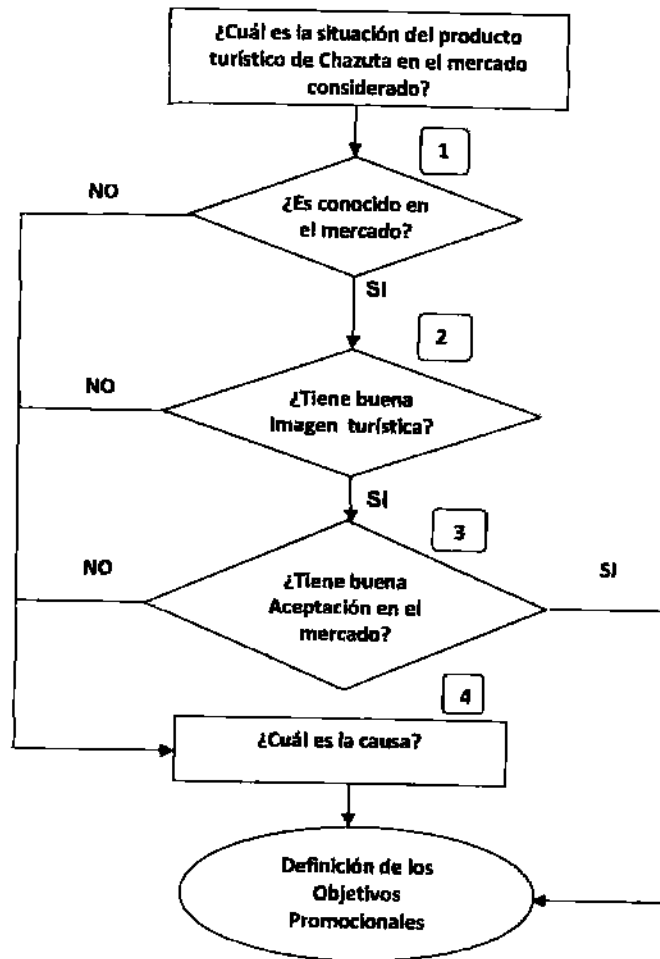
¿Cuál es la situación del producto turístico de Chazuta en el mercado considerado?

1

NO

¿Es conocido en el mercado?

SI

2

NO

¿Tiene buena Imagen turística?

SI

3

NO

¿Tiene buena Aceptación en el mercado?

SI

4

¿Cuál es la causa?

Definición de los Objetivos Promocionales